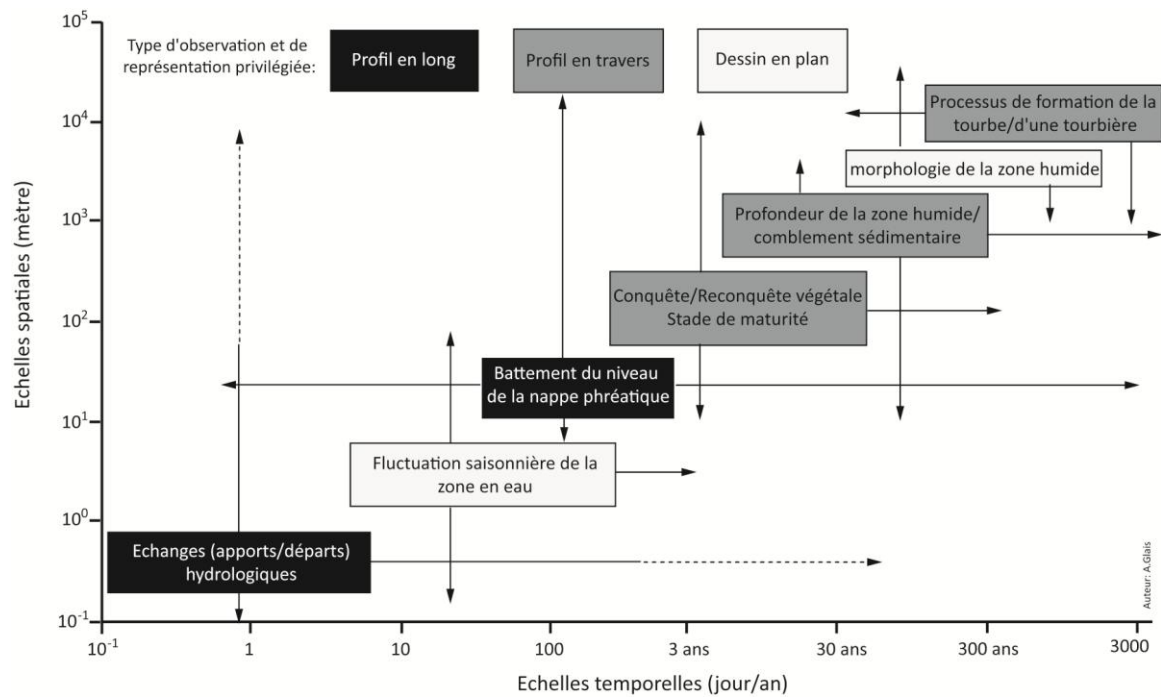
$10^5$

Type d'observation et de représentation privilégiée:

Profil en long

Profil en travers

Dessin en plan

$10^4$

Processus de formation de la tourbe/d'une tourbière

morphologie de la zone humide

$10^3$

Profondeur de la zone humide/ comblement sédimentaire

Conquête/Reconquête végétale Stade de maturité

$10^2$

Battement du niveau de la nappe phréatique

$10^1$

Fluctuation saisonnière de la zone en eau

$10^0$

Echanges (apports/départs) hydrologiques

$10^{-1}$

Echelles spatiales (mètre)

$10^{-1}$ 1 10 100 3 ans 30 ans 300 ans 3000

Echelles temporelles (jour/an)

Auteur: A.Glais